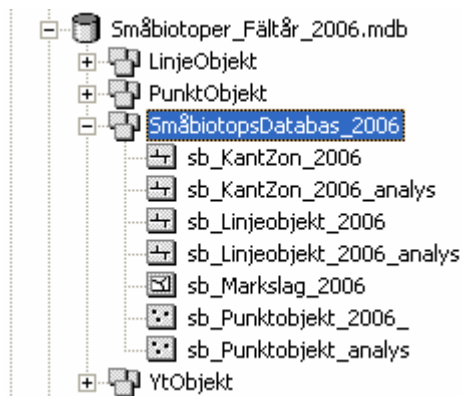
Småbiotoper_Fältår_2006.mdb
LinjeObjekt
PunktObjekt
SmåbiotopsDatabas_2006
sb_KantZon_2006
sb_KantZon_2006_analys
sb_Linjeobjekt_2006
sb_Linjeobjekt_2006_analys
sb_Markslag_2006
sb_Punktobjekt_2006_
sb_Punktobjekt_analys
YtObjekt